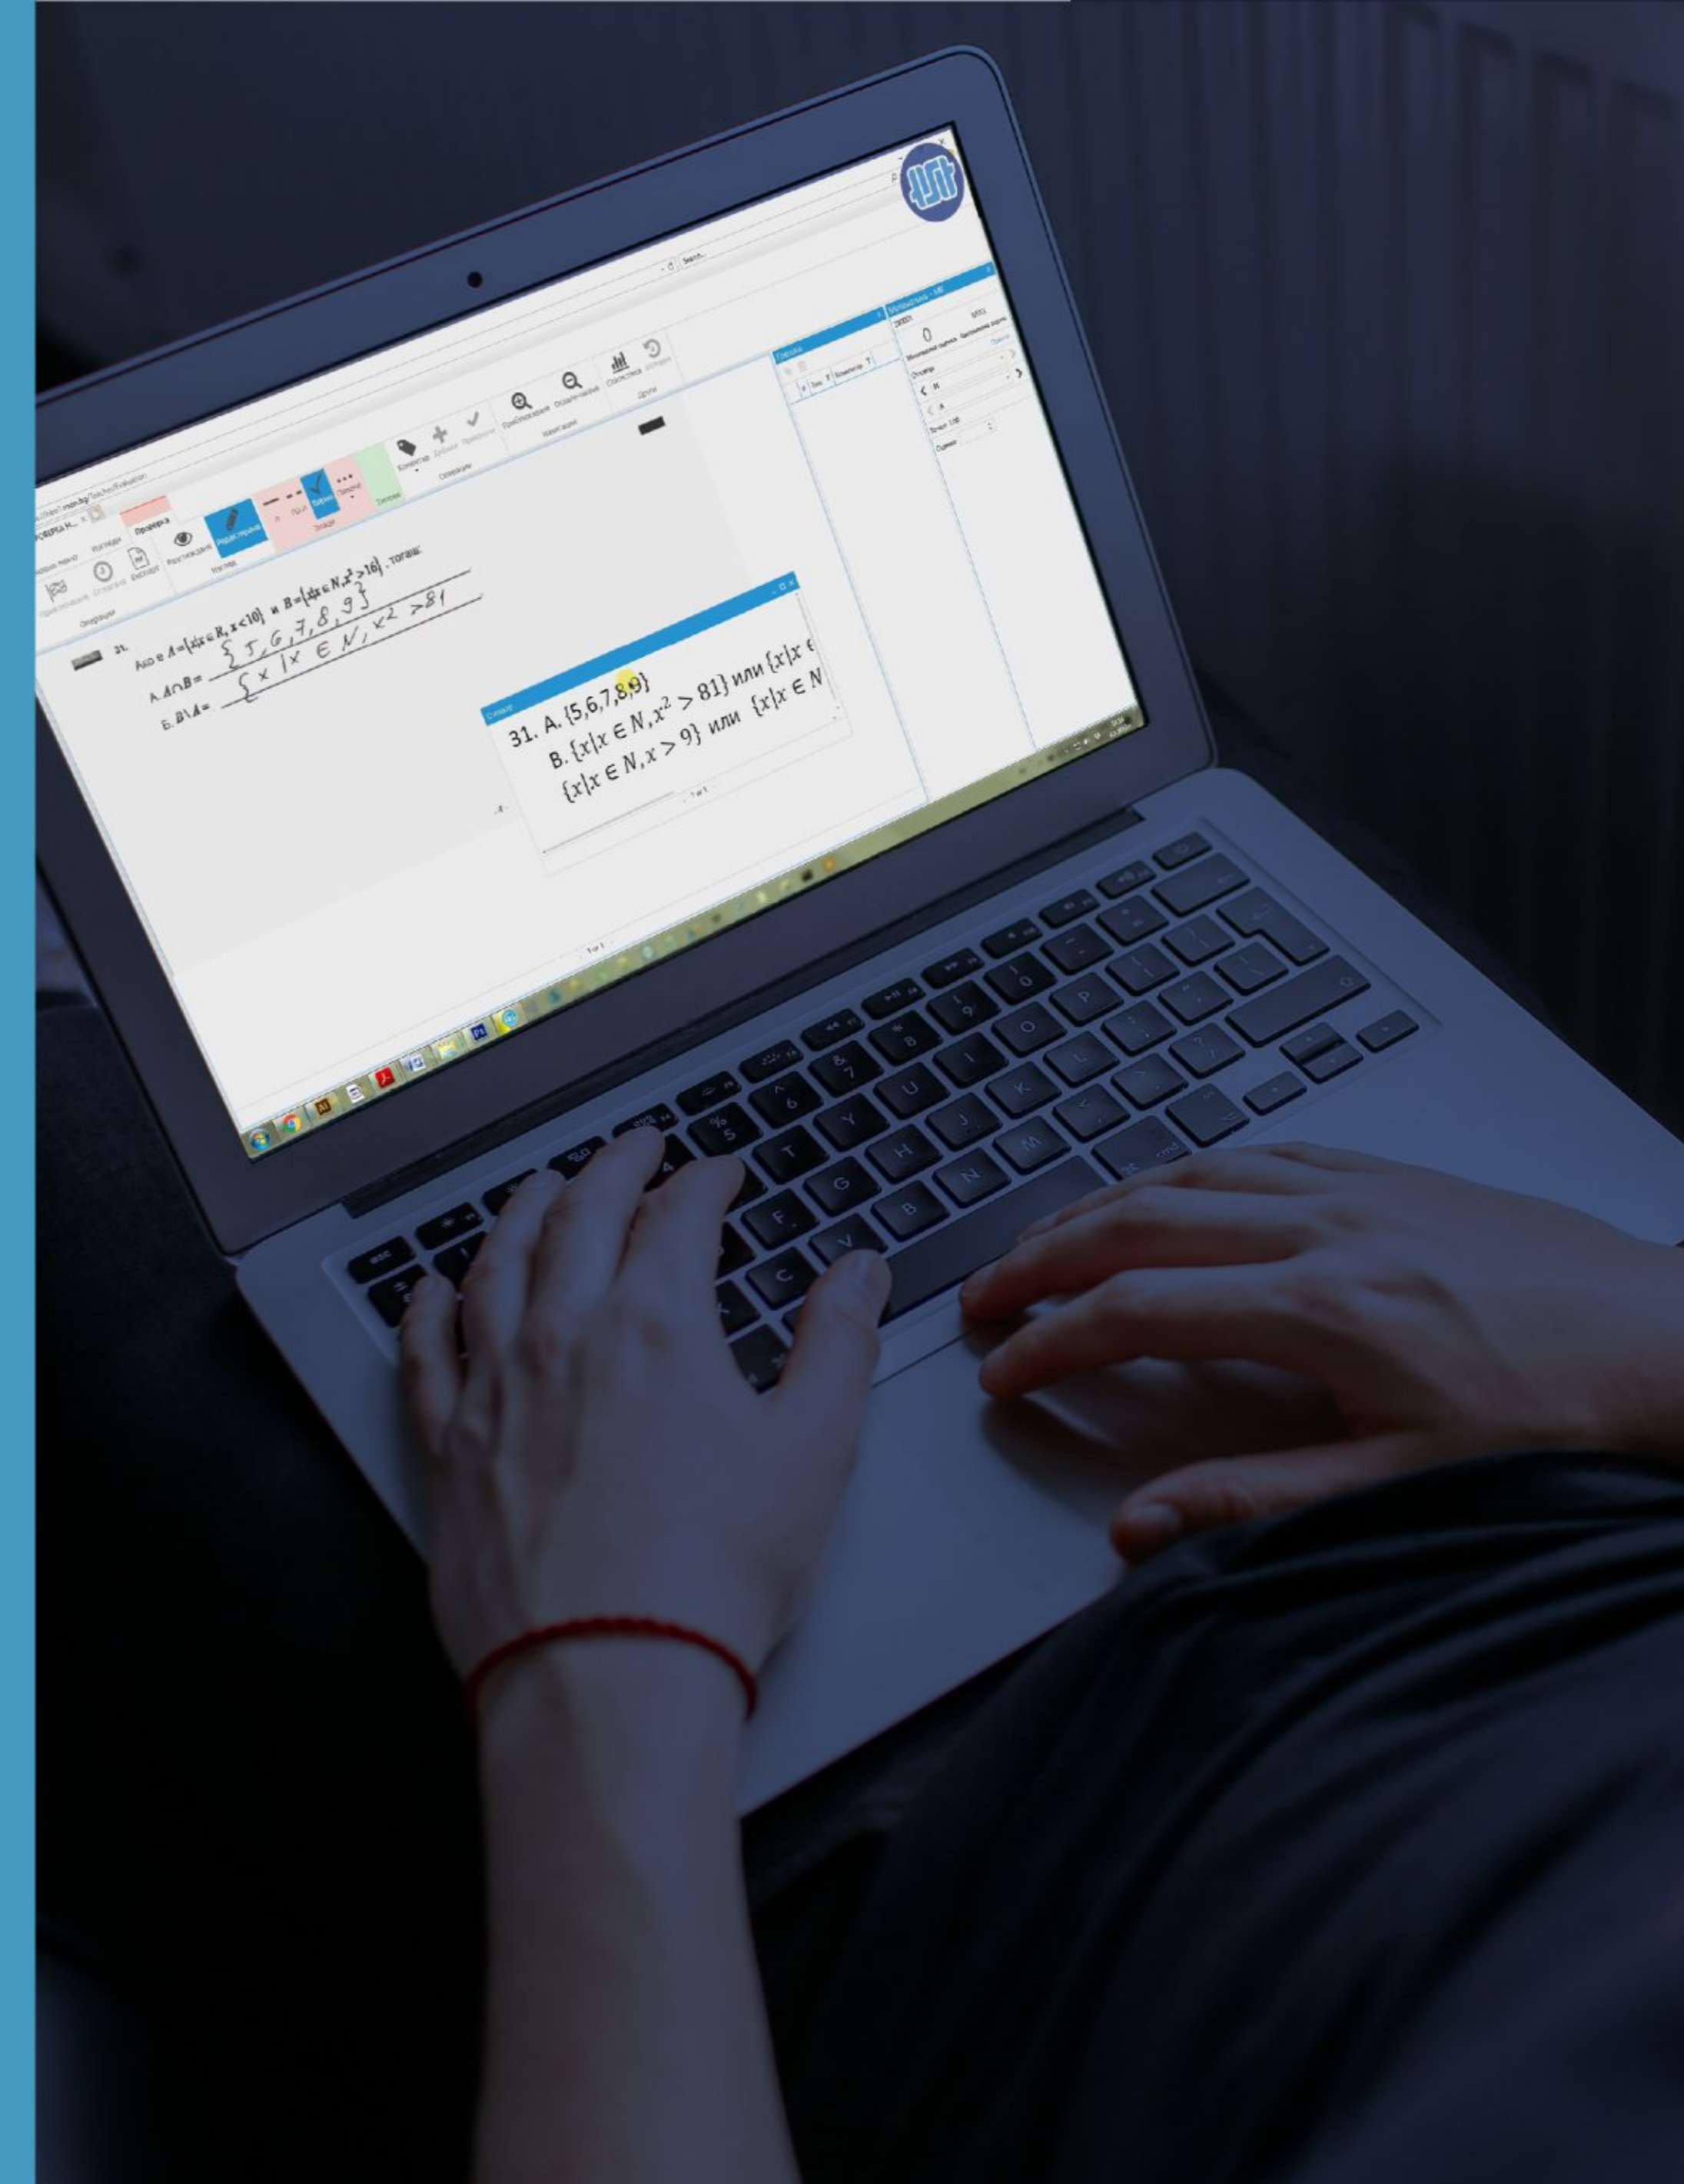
Проверка

Операции

Изглед

Знаци

Операции

Навигация

Други

31.

Ако е $A=\{x|x\in R, x<10\}$ и $B=\{x|x\in N, x^2>16\}$, тогава:

А. $A\cap B=$ $\{5,6,7,8,9\}$

Б. $B\setminus A=$ $\{x|x\in N, x^2>81\}$

31. А. $\{5,6,7,8,9\}$

Б. $\{x|x\in N, x^2>81\}$ или $\{x|x\in$ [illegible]

$\{x|x\in N, x>9\}$ или $\{x|x\in N$ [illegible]